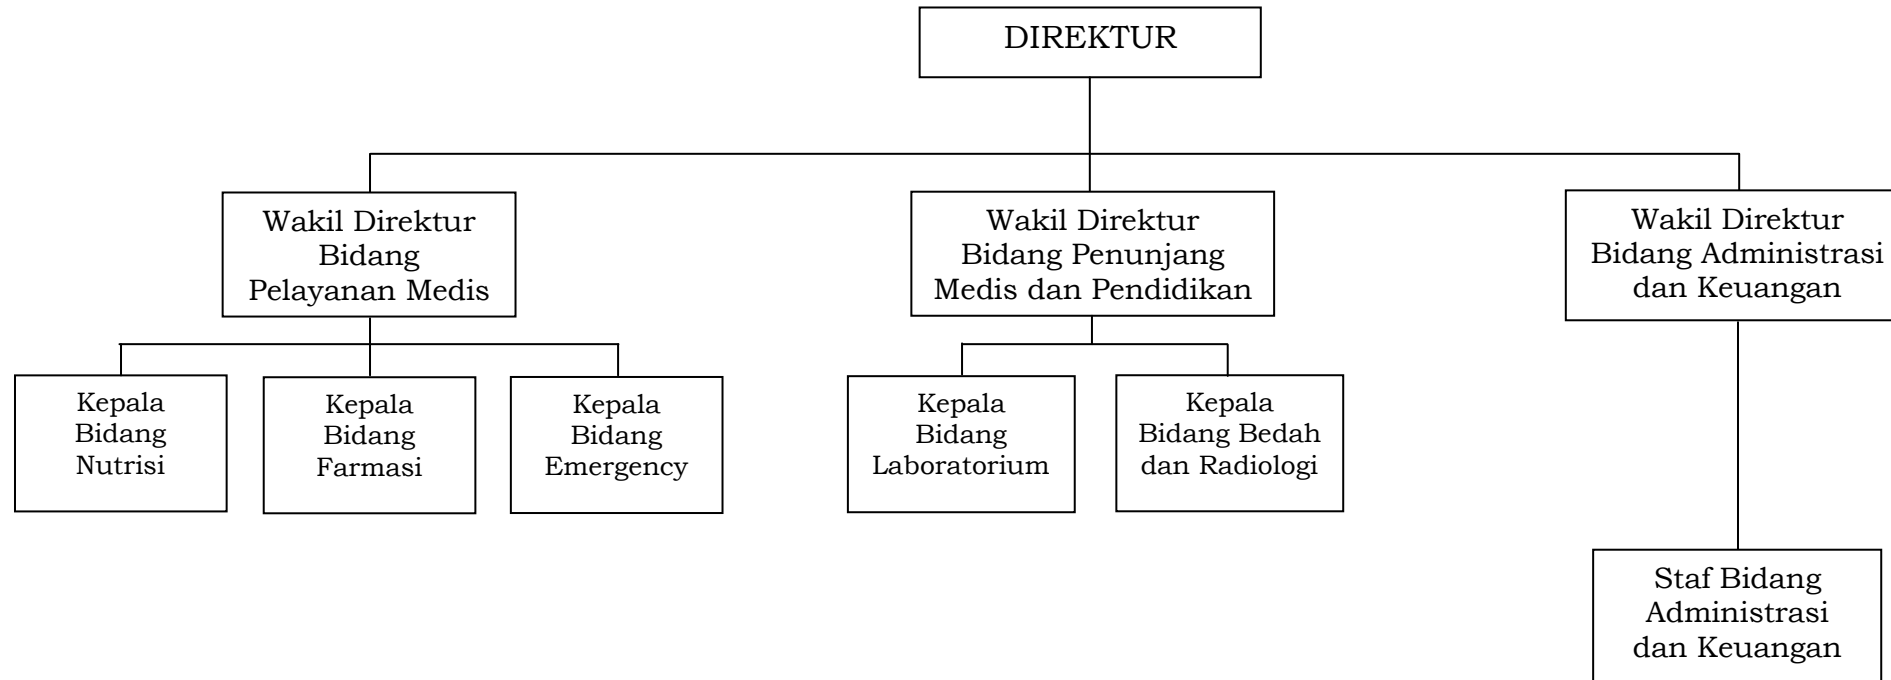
DIREKTUR

Wakil Direktur Bidang Pelayanan Medis

Wakil Direktur Bidang Penunjang Medis dan Pendidikan

Wakil Direktur Bidang Administrasi dan Keuangan

Kepala Bidang Nutrisi

Kepala Bidang Farmasi

Kepala Bidang Emergency

Kepala Bidang Laboratorium

Kepala Bidang Bedah dan Radiologi

Staf Bidang Administrasi dan Keuangan